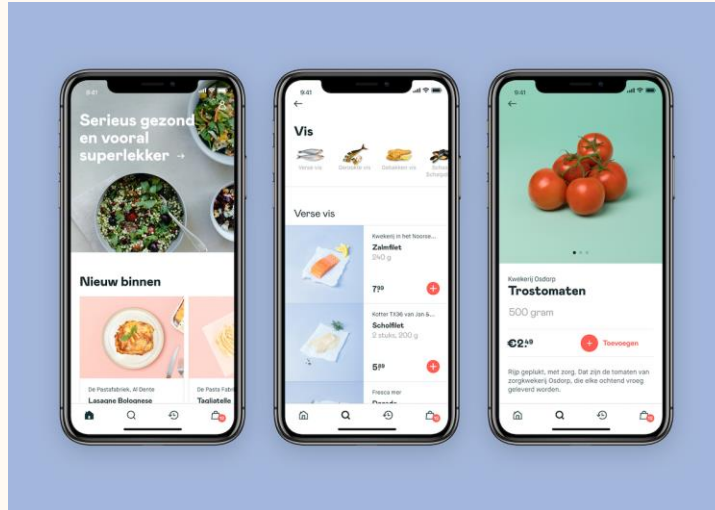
9:41

Serieus gezond en vooral superlekker →

Nieuw binnen

De Pastafabriek, Al Dente
Lasagne Bolognese

De Pasta Fabr
Tagliatelle

9:41

←

Vis

Verse vis
Gerookte vis
Gebakken vis
Schelpdieren

Verse vis

Kwekerij in het Noorse...
Zalmfilet
240 g
$7^{99}$

Kotter TX36 van Jan &...
Scholfilet
2 stuks, 200 g
$5^{99}$

Fresca mar
Dorade

9:41

←

Kwekerij Osdorp
Trostomaten
500 gram

€$2^{49}$
Toevoegen

Rijp geplukt, met zorg. Dat zijn de tomaten van zorgkwekerij Osdorp, die elke ochtend vroeg geleverd worden.